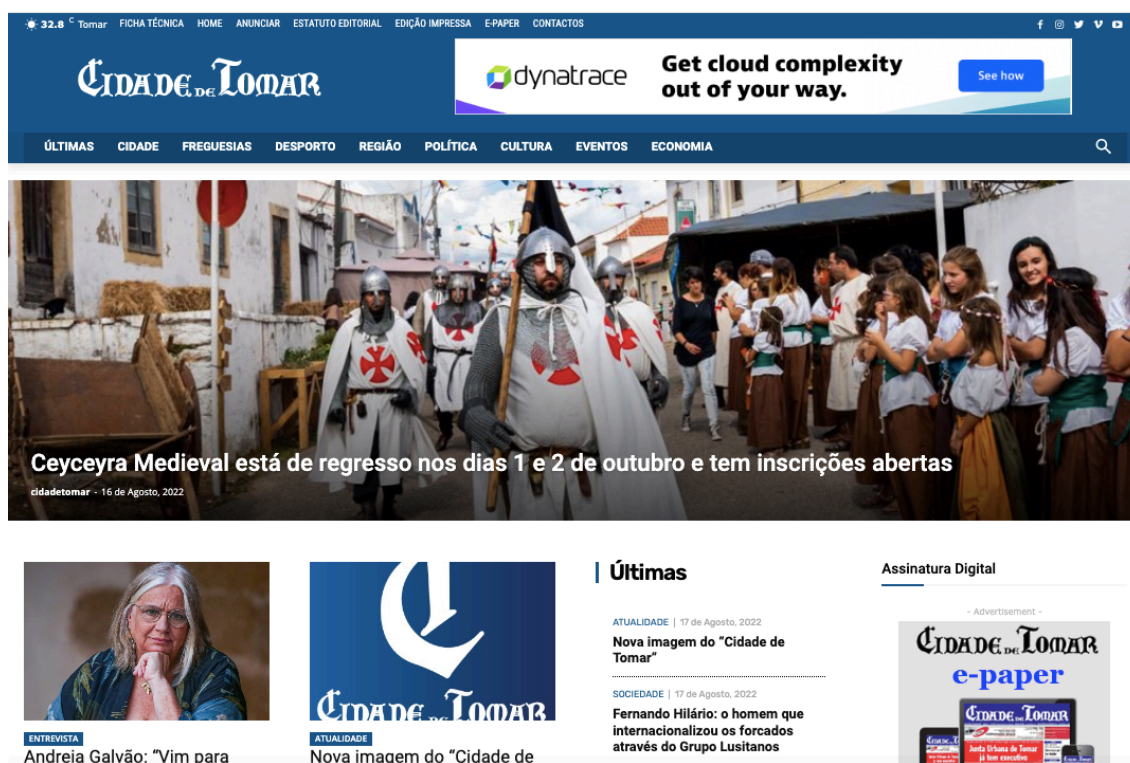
32.8 C Tomar FICHA TÉCNICA HOME ANUNCIAR ESTATUTO EDITORIAL EDIÇÃO IMPRESSA E-PAPER CONTACTOS

Cidade de Tomar

dynatrace Get cloud complexity out of your way. See how

ÚLTIMAS CIDADE FREGUESIAS DESPORTO REGIÃO POLÍTICA CULTURA EVENTOS ECONOMIA

Ceyceyra Medieval está de regresso nos dias 1 e 2 de outubro e tem inscrições abertas

cidadetomar - 16 de Agosto, 2022

ENTREVISTA
Andreia Galvão: "Vim para

Cidade de Tomar

ATUALIDADE
Nova imagem do "Cidade de

Últimas

ATUALIDADE | 17 de Agosto, 2022
Nova imagem do "Cidade de Tomar"

SOCIEDADE | 17 de Agosto, 2022
Fernando Hilário: o homem que internacionalizou os forcados através do Grupo Lusitanos

Assinatura Digital

- Advertisement -

Cidade de Tomar
e-paper

Cidade de Tomar
Junta Urbana de Tomar já tem executivo